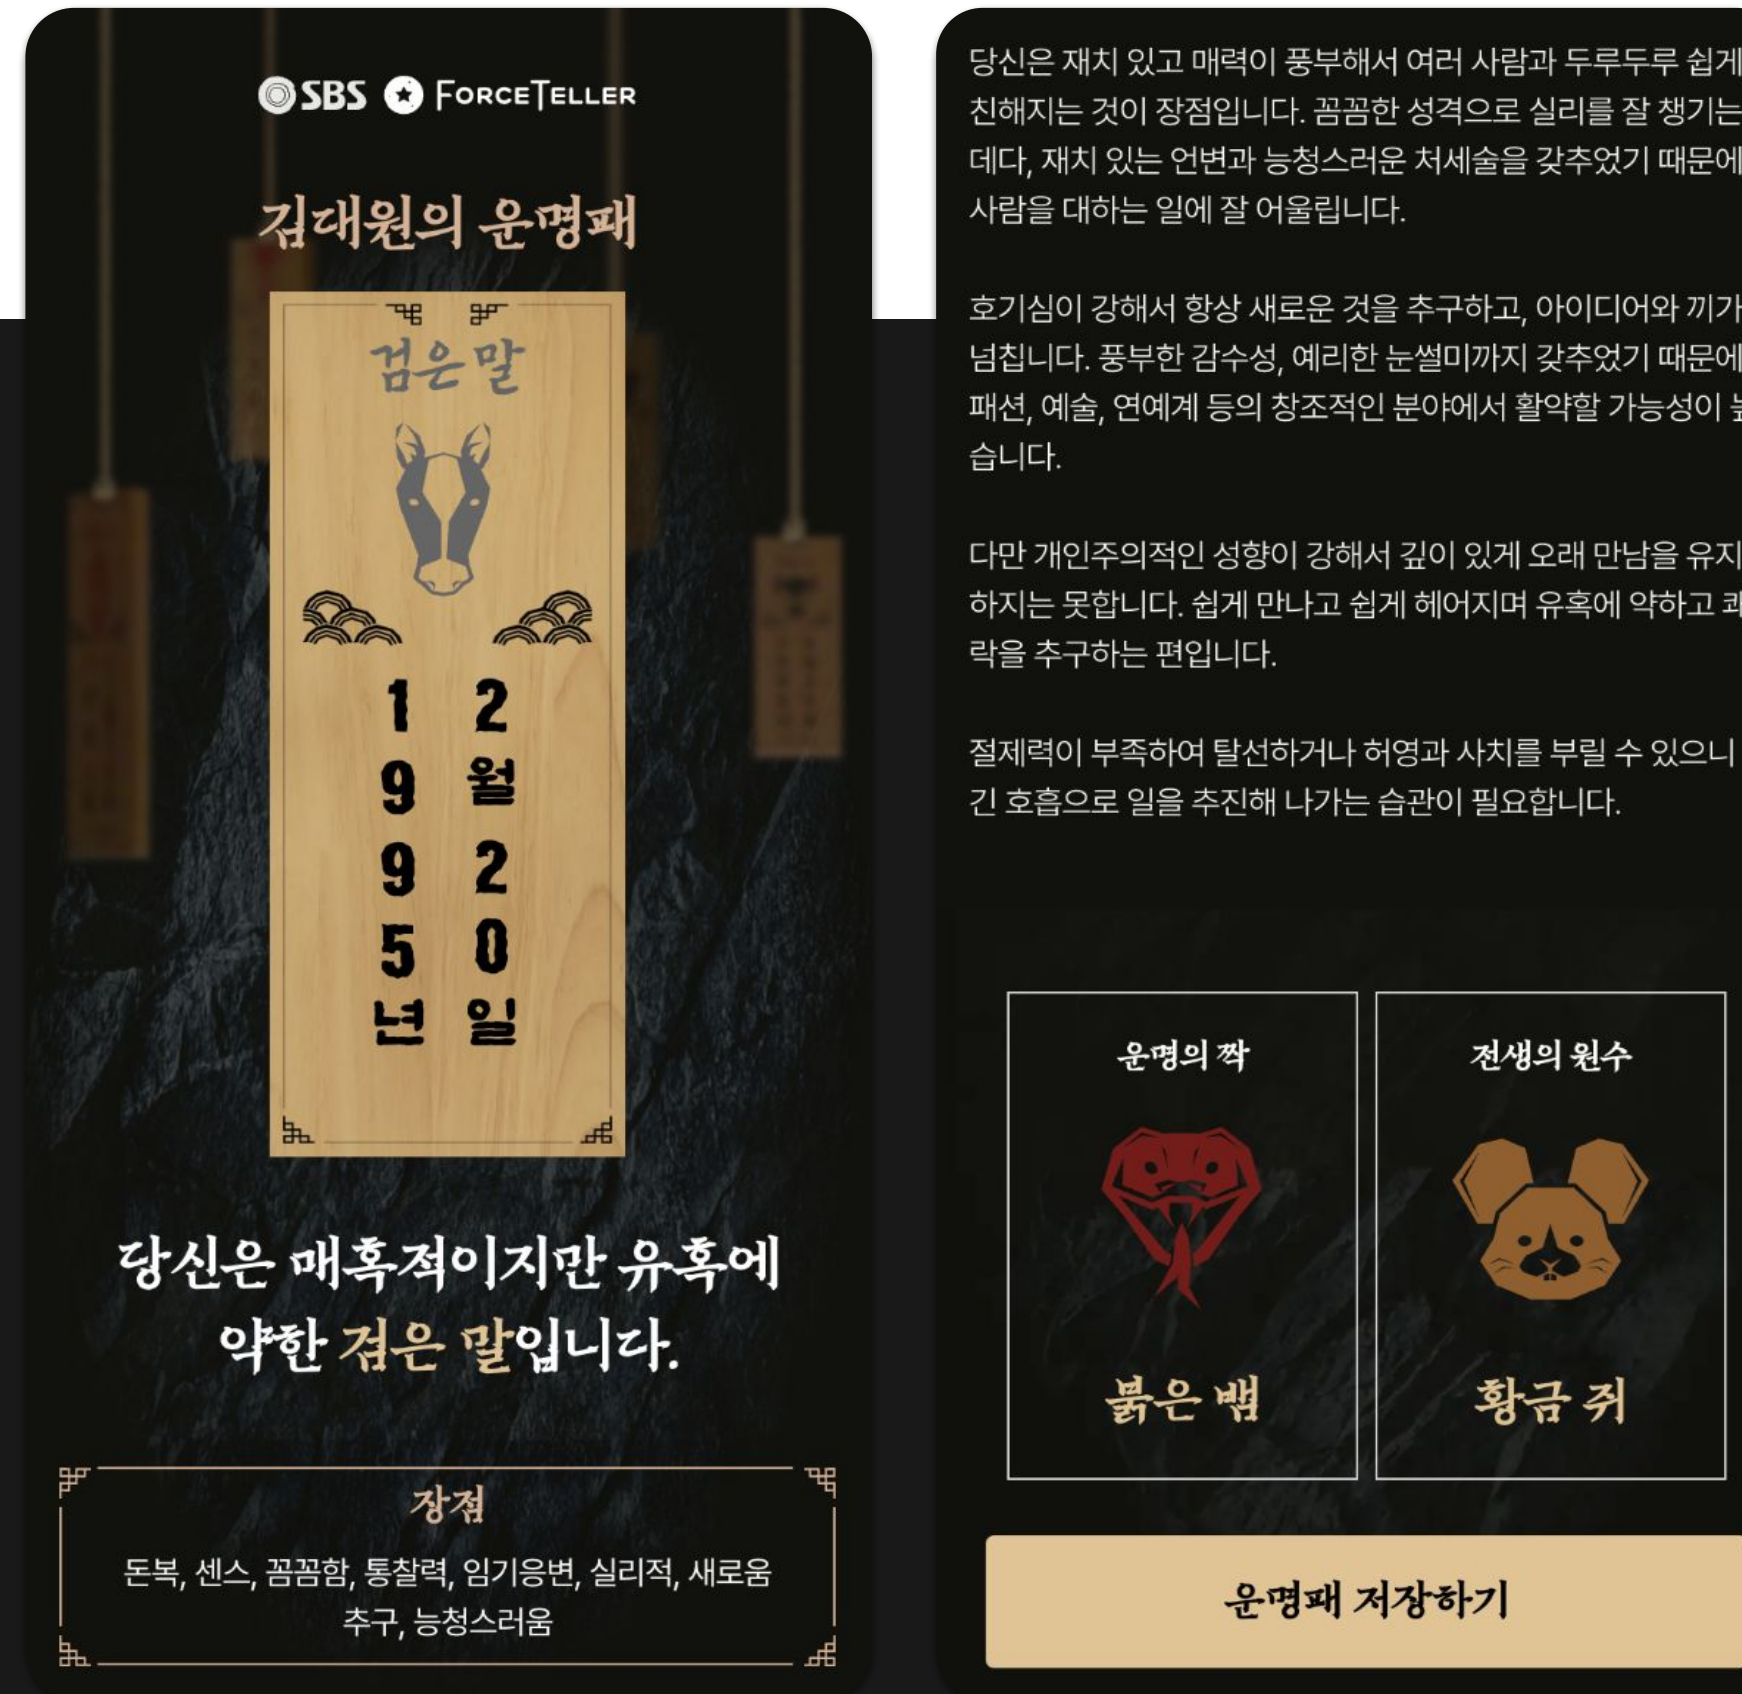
SBS ForceTeller

김대원의 운명패

검은말

1 9 9 5 년

2 월 2 0 일

당신은 매혹적이지만 유혹에 약한 검은 말입니다.

장점

돈복, 센스, 꼼꼼함, 통찰력, 임기응변, 실리적, 새로움 추구, 능청스러움

당신은 재치 있고 매력이 풍부해서 여러 사람과 두루두루 쉽게 친해지는 것이 장점입니다. 꼼꼼한 성격으로 실리를 잘 챙기는 데다, 재치 있는 언변과 능청스러운 처세술을 갖추었기 때문에 사람을 대하는 일에 잘 어울립니다.

호기심이 강해서 항상 새로운 것을 추구하고, 아이디어와 끼가 넘칩니다. 풍부한 감수성, 예리한 눈썰미까지 갖추었기 때문에 패션, 예술, 연예계 등의 창조적인 분야에서 활약할 가능성이 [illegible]습니다.

다만 개인주의적인 성향이 강해서 깊이 있게 오래 만남을 유지하지는 못합니다. 쉽게 만나고 쉽게 헤어지며 유혹에 약하고 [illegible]락을 추구하는 편입니다.

절제력이 부족하여 탈선하거나 허영과 사치를 부릴 수 있으니 긴 호흡으로 일을 추진해 나가는 습관이 필요합니다.

운명의 짝

붉은 뱀

전생의 원수

황금 쥐

운명패 저장하기